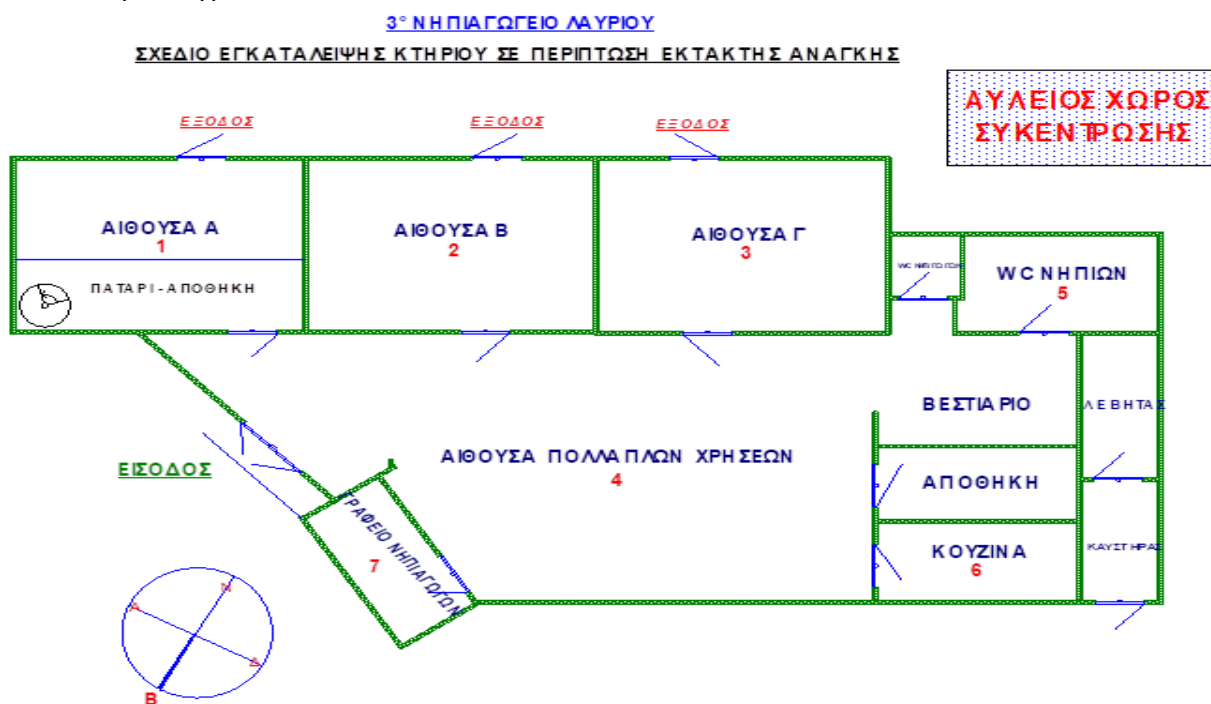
3° ΝΗΠΙΑΓΩΓΕΙΟ ΛΑΥΡΙΟΥ

ΣΧΕΔΙΟ ΕΓΚΑΤΑΛΕΙΨΗΣ ΚΤΗΡΙΟΥ ΣΕ ΠΕΡΙΠΤΩΣΗ ΕΚΤΑΚΤΗΣ ΑΝΑΓΚΗΣ

ΑΥΛΕΙΟΣ ΧΩΡΟΣ ΣΥΚΕΝΤΡΩΣΗΣ

ΕΞΟΔΟΣ

ΕΞΟΔΟΣ

ΕΞΟΔΟΣ

ΑΙΘΟΥΣΑ Α
1

ΠΑΤΑΡΙ-ΑΠΟΘΗΚΗ

ΑΙΘΟΥΣΑ Β
2

ΑΙΘΟΥΣΑ Γ
3

WC ΝΗΠΙΑΓΩΓΩΝ

WC ΝΗΠΙΩΝ
5

ΒΕΣΤΙΑΡΙΟ

ΛΕΒΗΤΑΣ

ΕΙΣΟΔΟΣ

ΑΙΘΟΥΣΑ ΠΟΛΛΑΠΛΩΝ ΧΡΗΣΕΩΝ
4

ΑΠΟΘΗΚΗ

ΓΡΑΦΕΙΟ ΝΗΠΙΑΓΩΓΩΝ
7

ΚΟΥΖΙΝΑ
6

ΚΑΥΣΤΗΡΑΣ

Α
Ν
Δ
Β